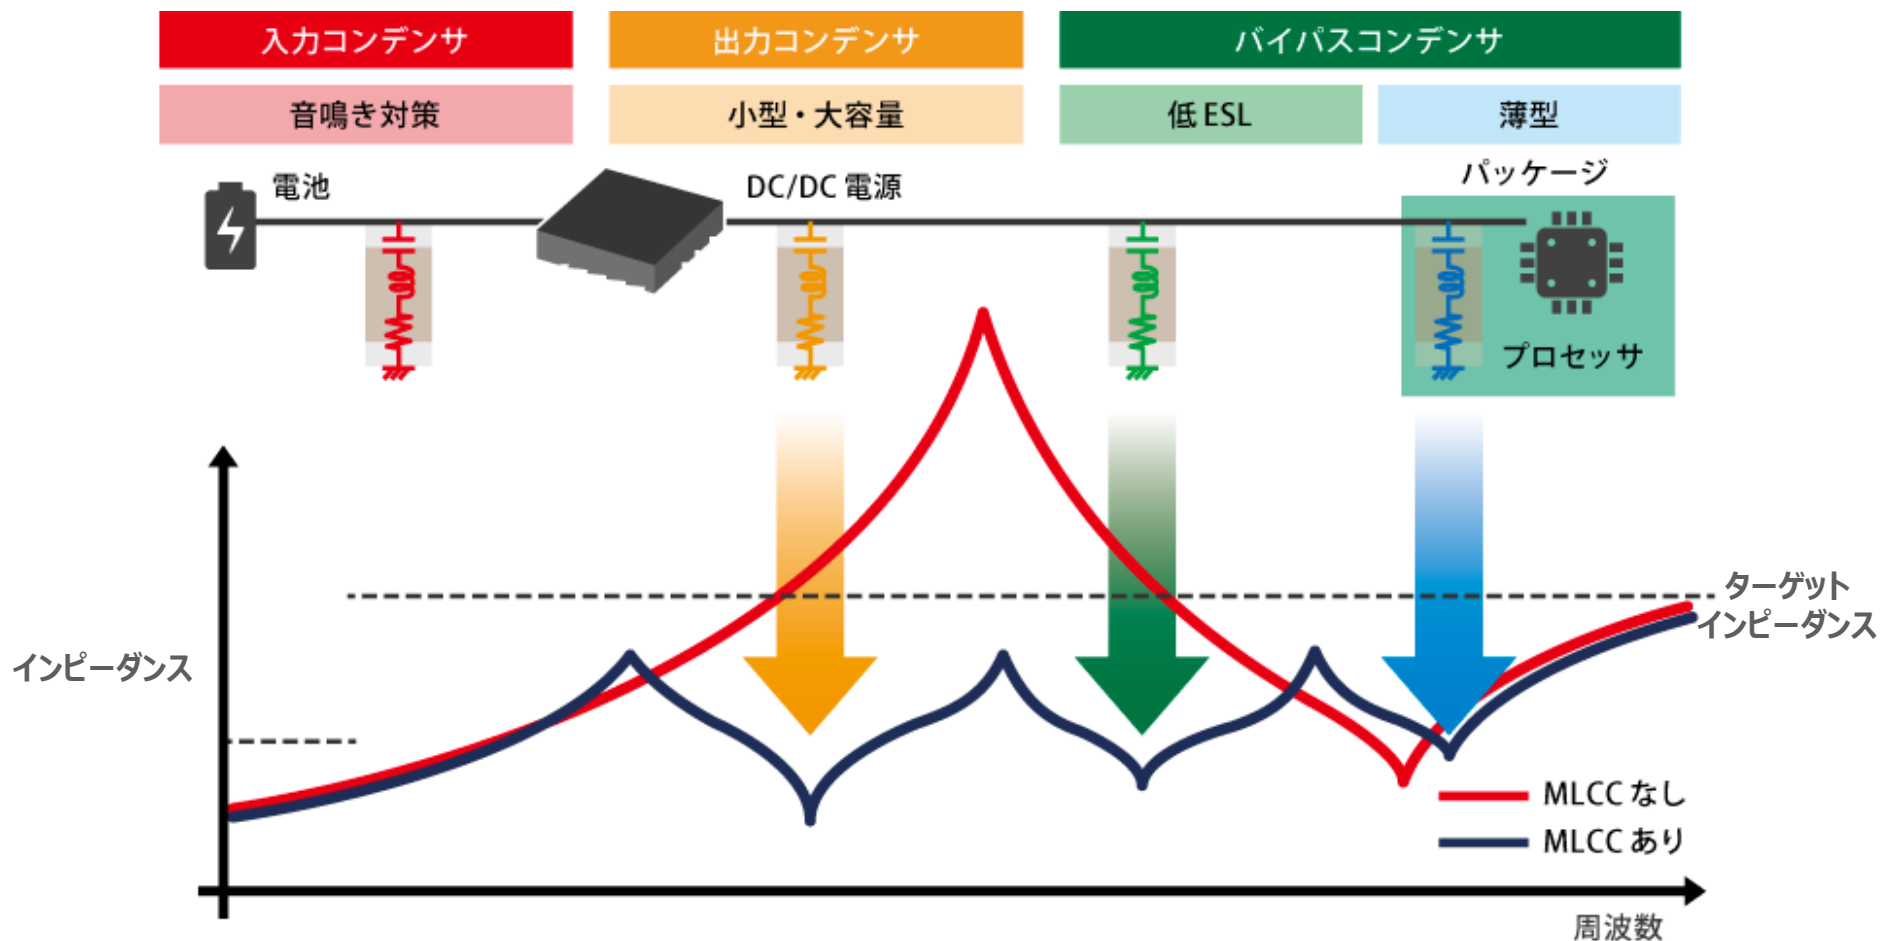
入力コンデンサ

出力コンデンサ

バイパスコンデンサ

音鳴き対策

小型・大容量

低 ESL

薄型

電池

DC/DC 電源

パッケージ

プロセッサ

インピーダンス

ターゲット インピーダンス

MLCC なし

MLCC あり

周波数